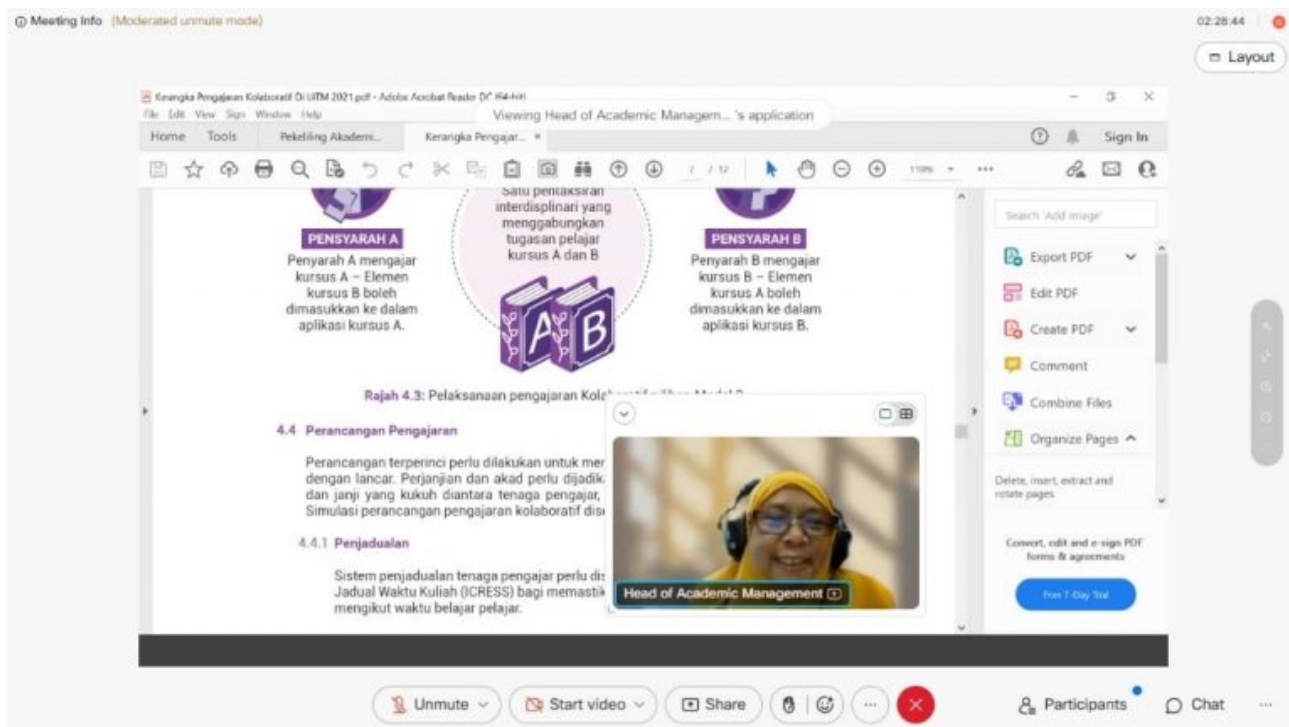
Meeting Info (Moderated unmute mode)

02:28:44

Layout

Kerangka Pengajaran Kolaboratif Di UiTM 2021.pdf - Adobe Acrobat Reader DC (64-bit)
File Edit View Sign Window Help

Viewing Head of Academic Managem... 's application

Home Tools Pekeliling Akademi... Kerangka Pengajar... ×

Sign In

1 / 12 110%

Satu pentaksiran interdisplinari yang menggabungkan tugasan pelajar kursus A dan B

PENSYARAH A
Penyarah A mengajar kursus A – Elemen kursus B boleh dimasukkan ke dalam aplikasi kursus A.

PENSYARAH B
Penyarah B mengajar kursus B – Elemen kursus A boleh dimasukkan ke dalam aplikasi kursus B.

A B

Rajah 4.3: Pelaksanaan pengajaran Kol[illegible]

4.4 Perancangan Pengajaran

Perancangan terperinci perlu dilakukan untuk mer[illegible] dengan lancar. Perjanjian dan akad perlu dijadik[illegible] dan janji yang kukuh diantara tenaga pengajar, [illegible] Simulasi perancangan pengajaran kolaboratif dis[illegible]

4.4.1 Penjadualan

Sistem penjadualan tenaga pengajar perlu dis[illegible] Jadual Waktu Kuliah (ICRESS) bagi memastik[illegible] mengikut waktu belajar pelajar.

Head of Academic Management

Search 'Add Image'

Export PDF

Edit PDF

Create PDF

Comment

Combine Files

Organize Pages

Delete, insert, extract and rotate pages

Convert, edit and e-sign PDF forms & agreements

Free 7-Day Trial

Unmute

Start video

Share

Participants

Chat